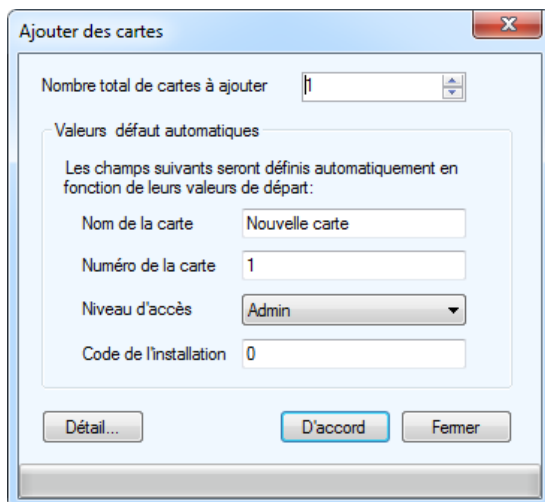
Ajouter des cartes

Nombre total de cartes à ajouter 1

Valeurs défaut automatiques

Les champs suivants seront définis automatiquement en fonction de leurs valeurs de départ:

Nom de la carte Nouvelle carte

Numéro de la carte 1

Niveau d'accès Admin

Code de l'installation 0

Détail...

D'accord

Fermer